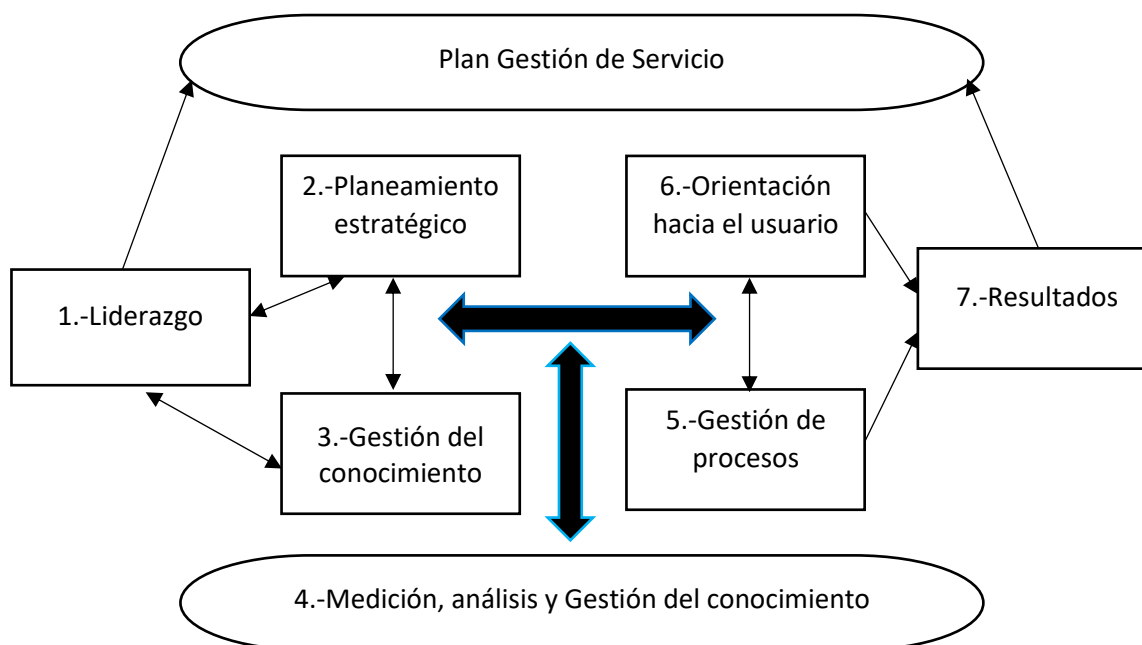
Plan Gestión de Servicio

2.-Planeamiento estratégico

6.-Orientación hacia el usuario

1.-Liderazgo

7.-Resultados

3.-Gestión del conocimiento

5.-Gestión de procesos

4.-Medición, análisis y Gestión del conocimiento